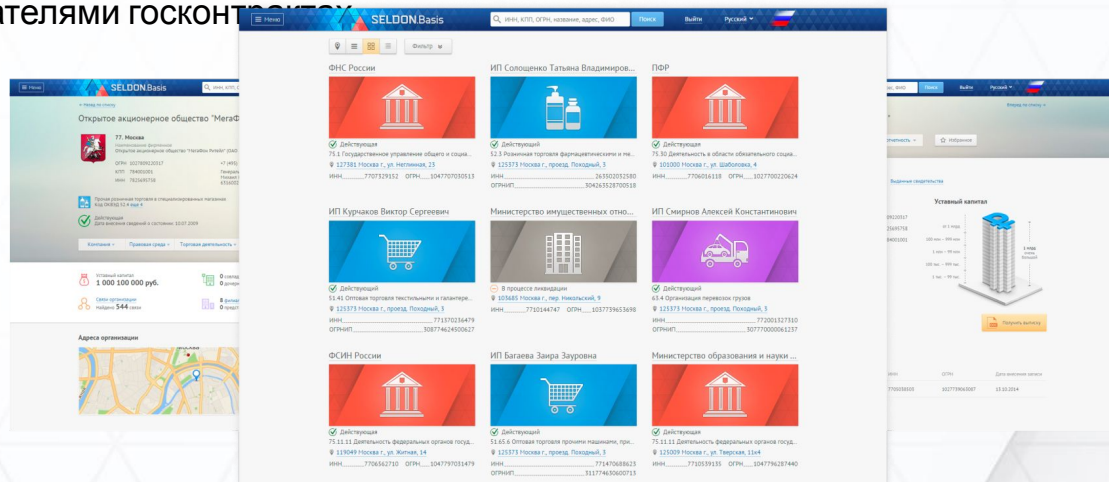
телями госконтр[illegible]

≡ Меню SELDON.Basis ИНН, КПП, ОГРН, название, адрес, ФИО Поиск Выйти Русский

Фильтр

ФНС России
Действующая
75.1 Государственное управление общего и социа...
127381 Москва г., ул. Неглинная, 23
ИНН 7707329152 ОГРН 1047707030513

ИП Солощенко Татьяна Владимиров...
Действующий
52.3 Розничная торговля фармацевтическими и ме...
125373 Москва г., проезд. Походный, 3
ИНН 263502052580
ОГРНИП 304263528700518

ПФР
Действующая
75.30 Деятельность в области обязательного социа...
101000 Москва г., ул. Шаболовка, 4
ИНН 7706016118 ОГРН 1027700220624

ИП Курчаков Виктор Сергеевич
Действующий
51.41 Оптовая торговля текстильными и галантере...
125373 Москва г., проезд. Походный, 3
ИНН 771370236479
ОГРНИП 308774624500627

Министерство имущественных отно...
В процессе ликвидации
103685 Москва г., пер. Никольский, 9
ИНН 7710144747 ОГРН 1037739653698

ИП Смирнов Алексей Константинович
Действующий
63.4 Организация перевозок грузов
125373 Москва г., проезд. Походный, 3
ИНН 772001327310
ОГРНИП 307770000061237

ФСИН России
Действующая
75.11.31 Деятельность федеральных органов госуд...
119049 Москва г., ул. Житная, 14
ИНН 7706562710 ОГРН 1047797031479

ИП Багаева Заира Зауровна
Действующий
51.65.6 Оптовая торговля прочими машинами, при...
125373 Москва г., проезд. Походный, 3
ИНН 771470688623
ОГРНИП 311774630600733

Министерство образования и науки ...
Действующая
75.11.31 Деятельность федеральных органов госуд...
125009 Москва г., ул. Тверская, 11к4
ИНН 7710539135 ОГРН 1047796287440

≡ Меню SELDON.Basis
Назад по списку
Открытое акционерное общество "МегаФ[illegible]
77. Москва
ОГРН 1027809169317
КПП 784001001
ИНН 7812014560
Прочая розничная торговля в специализированных магазинах
Действующая
Дата внесения сведений о состоянии: 10.07.2009
Компания Правовая среда Торговая деятельность
Уставный капитал
1 000 100 000 руб.
Связи организации
найдено 544 связи
Адреса организации

Поиск Выйти Русский
Вперед по списку
Избранное
Выданные свидетельства
Уставный капитал
Получить выписку
ОГРН 1027739065887
Дата внесения записи 15.10.2014